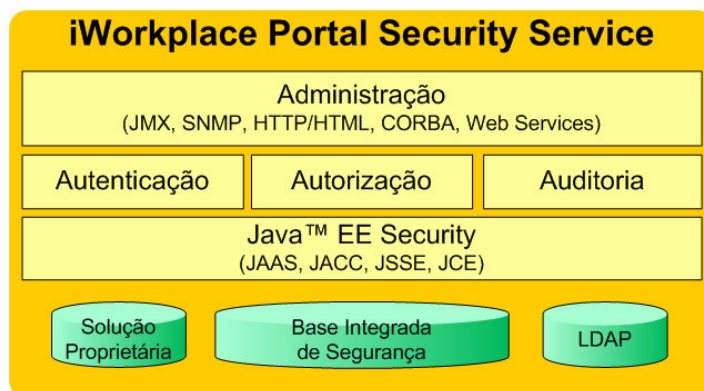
iWorkplace Portal Security Service

Administração
(JMX, SNMP, HTTP/HTML, CORBA, Web Services)

Autenticação

Autorização

Auditoria

Java™ EE Security
(JAAS, JACC, JSSE, JCE)

Solução Proprietária

Base Integrada de Segurança

LDAP